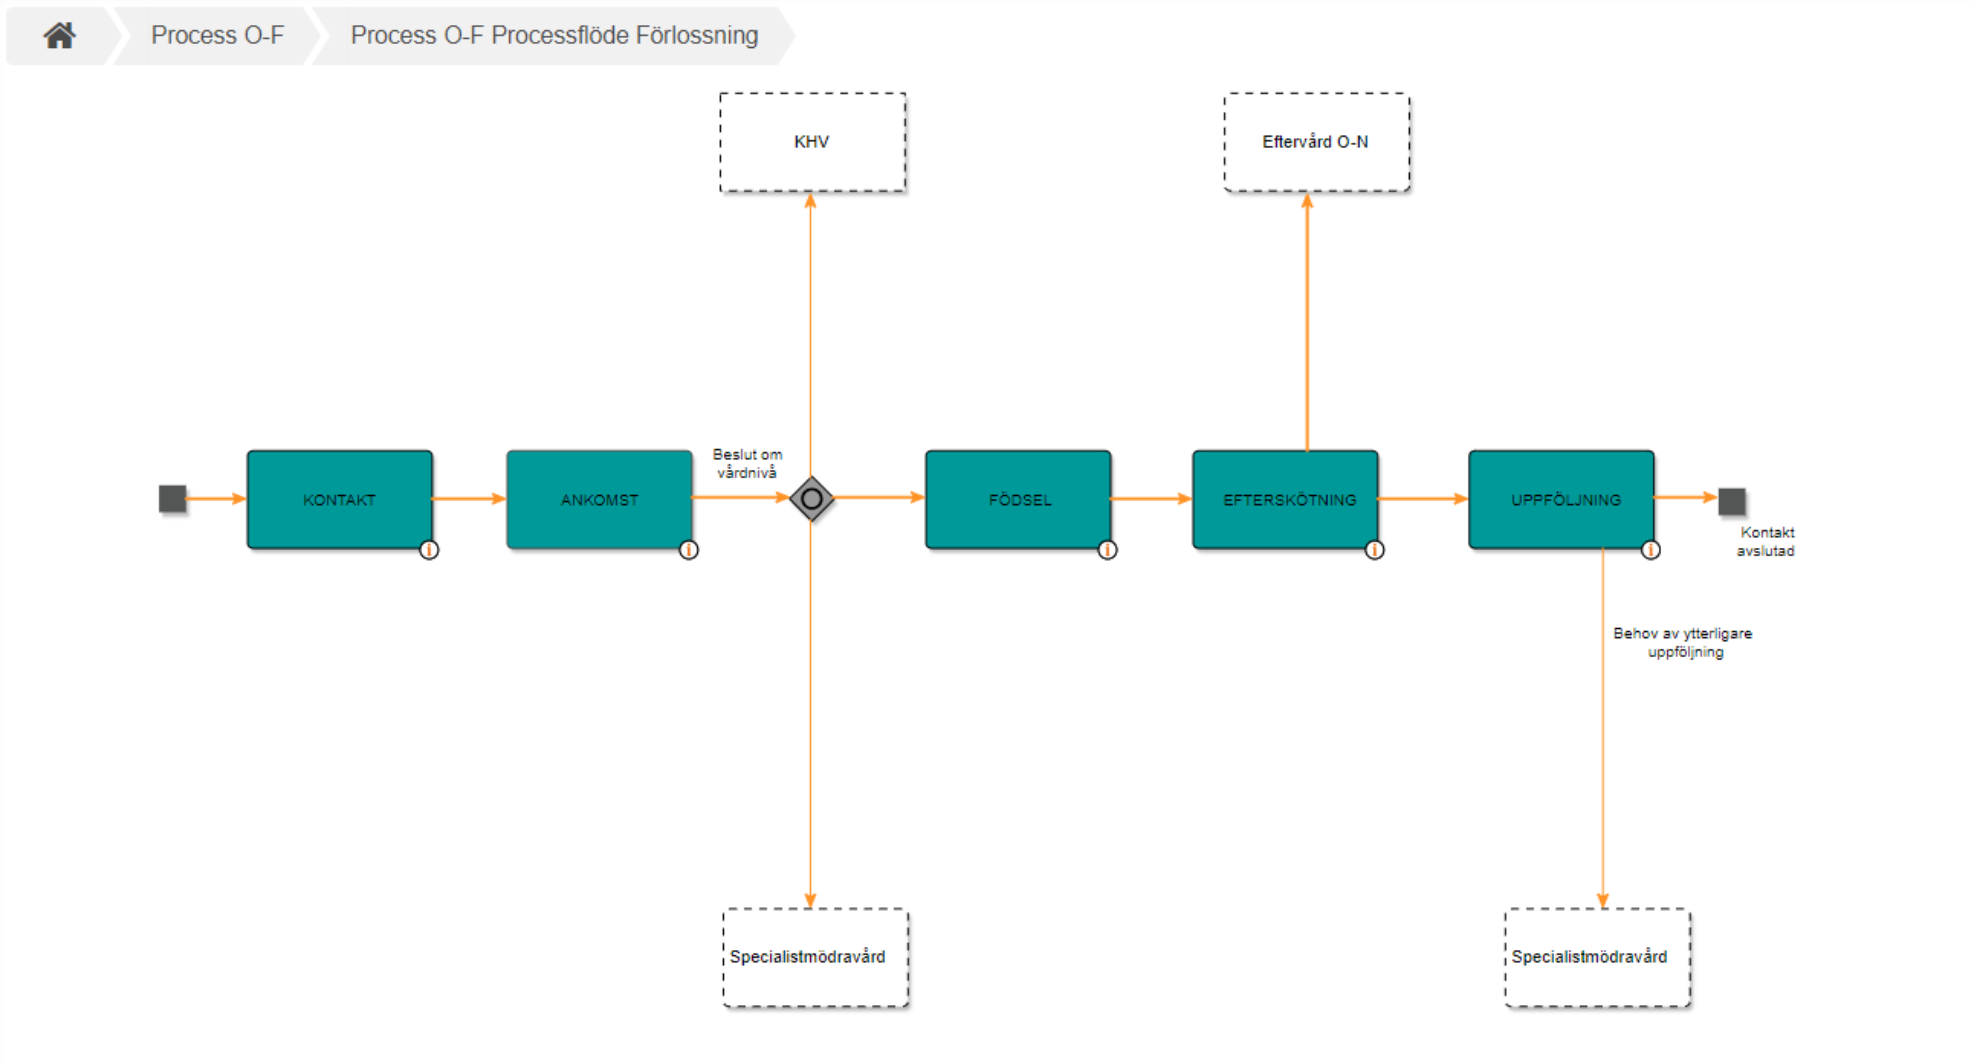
Process O-F

Process O-F Processflöde Förlossning

KHV

Eftervård O-N

KONTAKT

ANKOMST

Beslut om vårdnivå

FÖDSEL

EFTERSKÖTNING

UPPFÖLJNING

Kontakt avslutad

Behov av ytterligare uppföljning

Specialistmödravård

Specialistmödravård